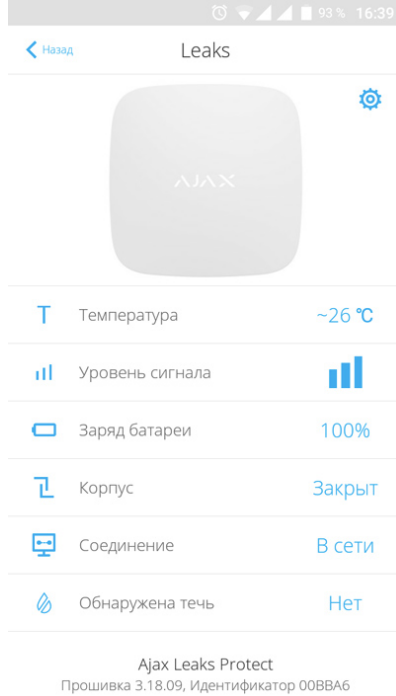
93 % 16:39

Назад

Leaks

AJAX

Температура ~26 ℃

Уровень сигнала

Заряд батареи 100%

Корпус Закрыт

Соединение В сети

Обнаружена течь Нет

Ajax Leaks Protect
Прошивка 3.18.09, Идентификатор 00BBA6